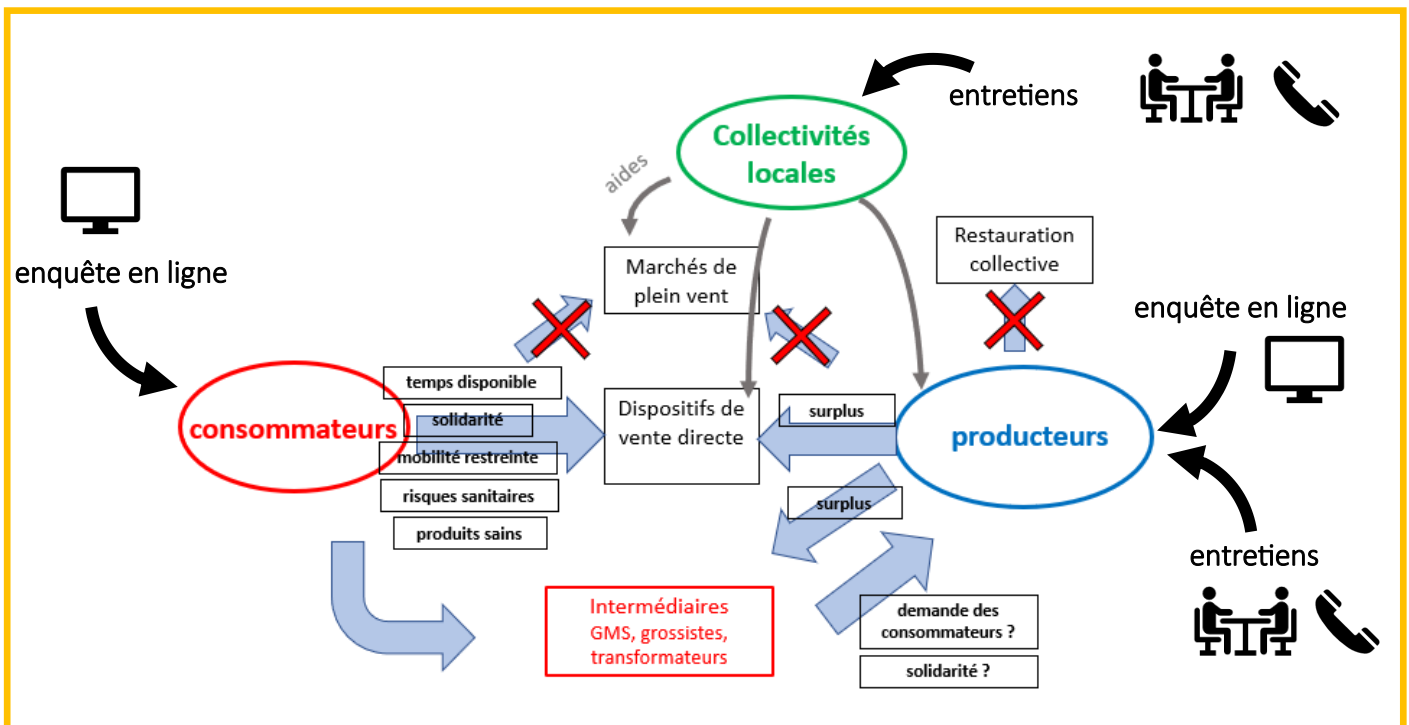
entretiens

Collectivités locales

aides

enquête en ligne

Marchés de plein vent

Restauration collective

enquête en ligne

consommateurs

temps disponible

solidarité

mobilité restreinte

risques sanitaires

produits sains

Dispositifs de vente directe

surplus

producteurs

surplus

entretiens

Intermédiaires GMS, grossistes, transformateurs

demande des consommateurs ?

solidarité ?